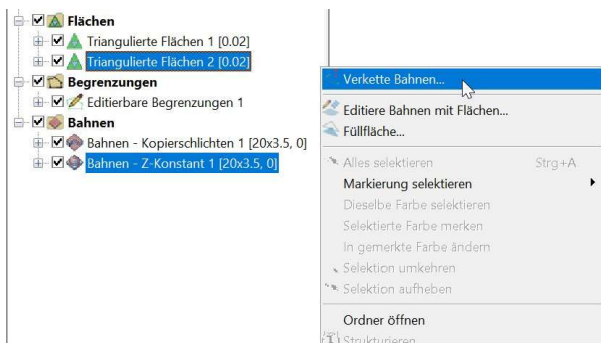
Flächen
Triangulierte Flächen 1 [0.02]
Triangulierte Flächen 2 [0.02]
Begrenzungen
Editierbare Begrenzungen 1
Bahnen
Bahnen - Kopierschlichten 1 [20x3.5, 0]
Bahnen - Z-Konstant 1 [20x3.5, 0]

Verkette Bahnen...
Editiere Bahnen mit Flächen...
Füllfläche...
Alles selektieren Strg+A
Markierung selektieren
Dieselbe Farbe selektieren
Selektierte Farbe merken
In gemerkte Farbe ändern
Selektion umkehren
Selektion aufheben
Ordner öffnen
Strukturieren